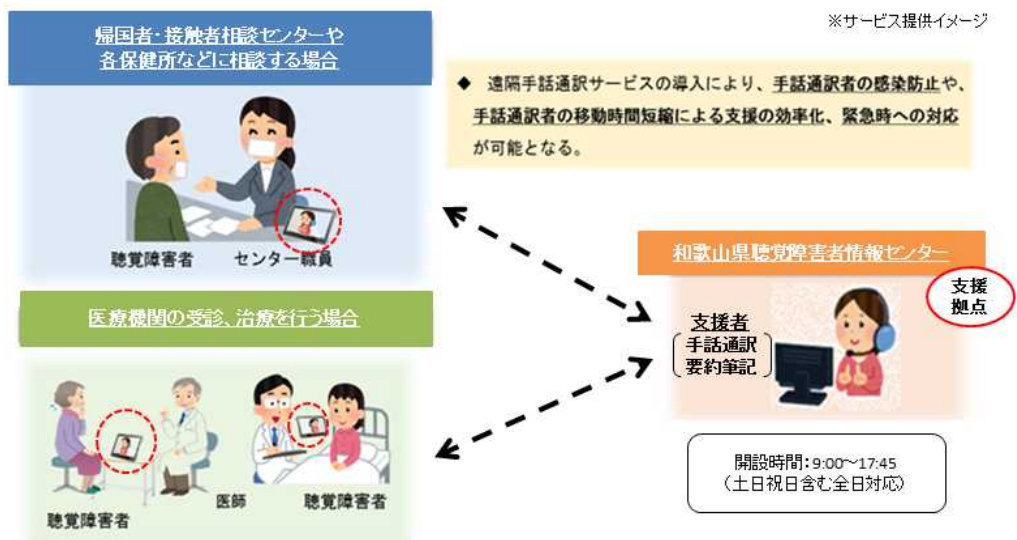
※サービス提供イメージ

帰国者･接触者相談センターや各保健所などに相談する場合

◆ 遠隔手話通訳サービスの導入により、手話通訳者の感染防止や、手話通訳者の移動時間短縮による支援の効率化、緊急時への対応が可能となる。

聴覚障害者　センター職員

和歌山県聴覚障害者情報センター

支援拠点

医療機関の受診、治療を行う場合

支援者
手話通訳
要約筆記

聴覚障害者　医師　聴覚障害者

開設時間：9:00～17:45
（土日祝日含む全日対応）